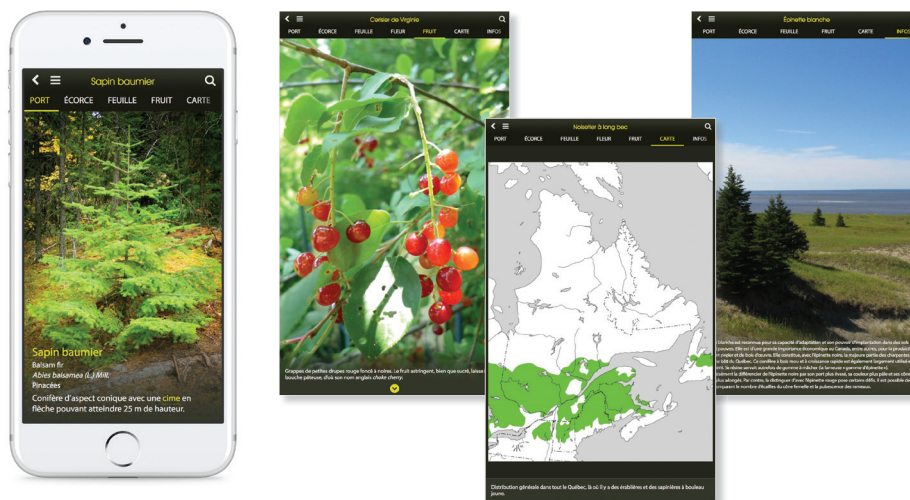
Sapin baumier

PORT ÉCORCE FEUILLE FRUIT CARTE

Sapin baumier
Balsam fir
Abies balsamea (L.) Mill.
Pinacées
Conifère d'aspect conique avec une cime en flèche pouvant atteindre 25 m de hauteur.

Cerisier de Virginie

PORT ÉCORCE FEUILLE FLEUR FRUIT CARTE INFOS

Grappes de petites drupes rouge foncé à noires. Le fruit astringent, bien que sucré, laisse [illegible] bouche pâteuse, d'où son nom anglais choke cherry.

Noisetier à long bec

PORT ÉCORCE FEUILLE FLEUR FRUIT CARTE INFOS

Distribution générale dans tout le Québec, là où il y a des érablières et des sapinières à bouleau jaune.

Épinette blanche

PORT ÉCORCE FEUILLE FRUIT CARTE INFOS

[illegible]